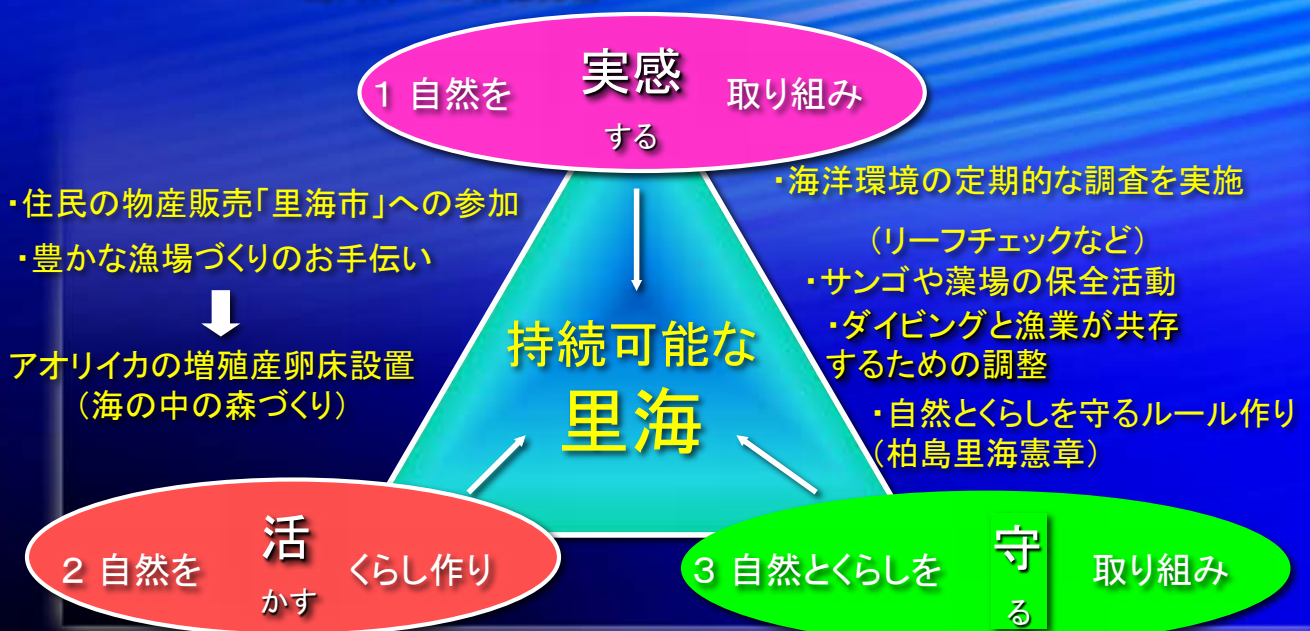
1 自然を 実感 する 取り組み

・住民の物産販売「里海市」への参加

・豊かな漁場づくりのお手伝い

アオリイカの増殖産卵床設置
（海の中の森づくり）

持続可能な
里海

・海洋環境の定期的な調査を実施
（リーフチェックなど）

・サンゴや藻場の保全活動

・ダイビングと漁業が共存するための調整

・自然とくらしを守るルール作り
(柏島里海憲章)

2 自然を 活 かす くらし作り

3 自然とくらしを 守 る 取り組み